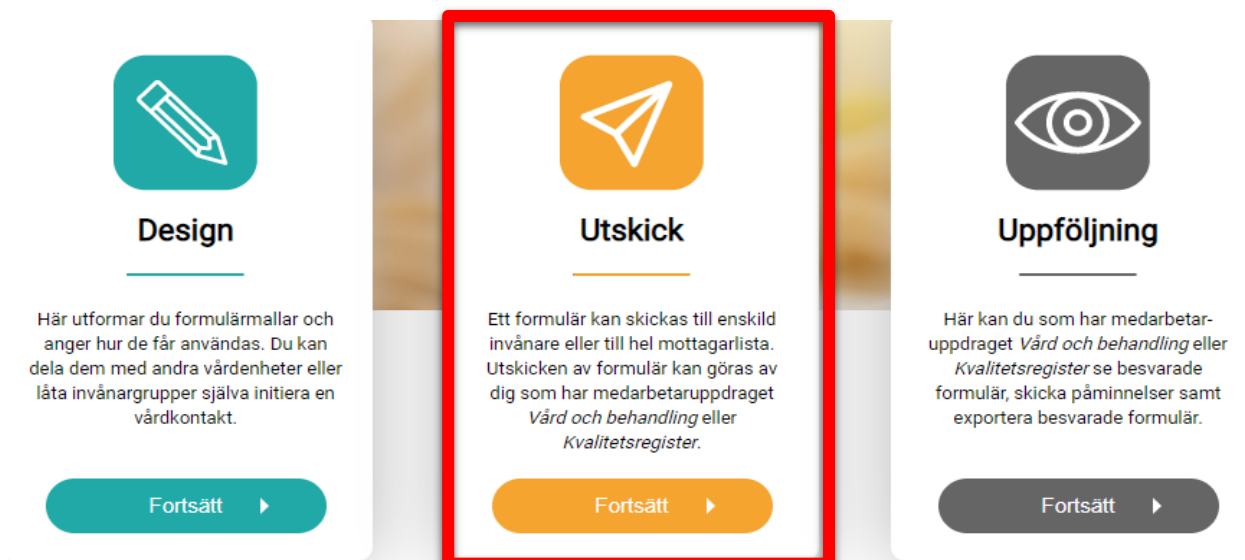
Design

Här utformar du formulärmallar och anger hur de får användas. Du kan dela dem med andra vårdenheter eller låta invånargrupper själva initiera en vårdkontakt.

Fortsätt

Utskick

Ett formulär kan skickas till enskild invånare eller till hel mottagarlista. Utskicken av formulär kan göras av dig som har medarbetaruppdraget *Vård och behandling* eller *Kvalitetsregister*.

Fortsätt

Uppföljning

Här kan du som har medarbetaruppdraget *Vård och behandling* eller *Kvalitetsregister* se besvarade formulär, skicka påminnelser samt exportera besvarade formulär.

Fortsätt